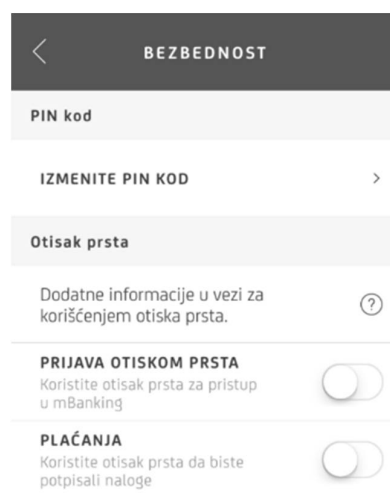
BEZBEDNOST

PIN kod

IZMENITE PIN KOD

Otisak prsta

Dodatne informacije u vezi za korišćenjem otiska prsta.

PRIJAVA OTISKOM PRSTA
Koristite otisak prsta za pristup u mBanking

PLAĆANJA
Koristite otisak prsta da biste potpisali naloge